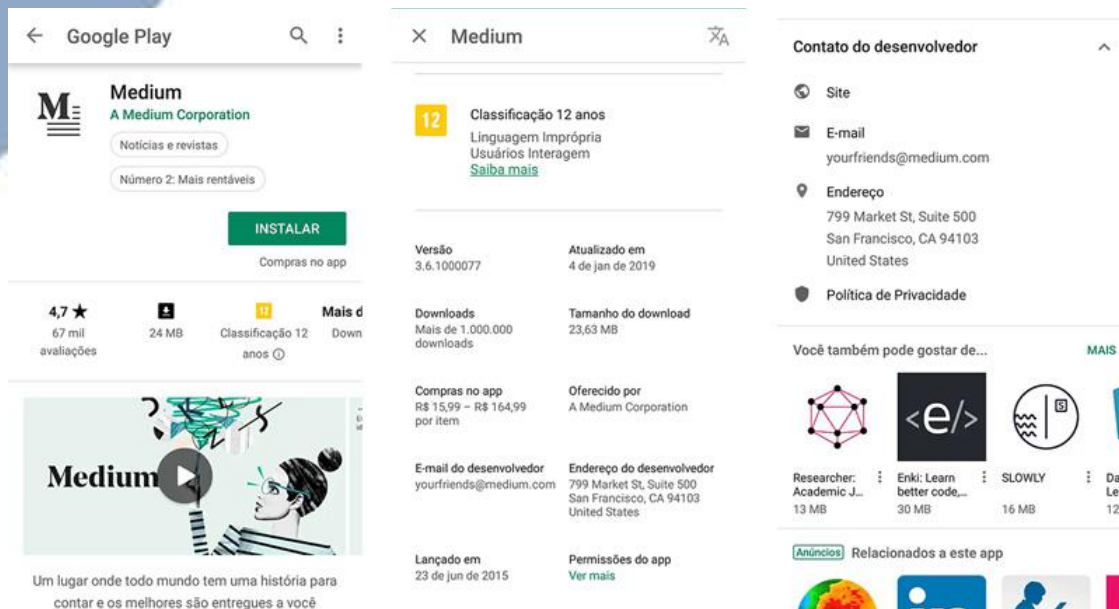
Google Play

M

Medium
A Medium Corporation
Notícias e revistas
Número 2: Mais rentáveis

INSTALAR
Compras no app

4,7 ★
67 mil avaliações

24 MB

12
Classificação 12 anos ⓘ

Mais d
Down

Medium

Um lugar onde todo mundo tem uma história para contar e os melhores são entregues a você

Medium

12
Classificação 12 anos
Linguagem Imprópria
Usuários Interagem
Saiba mais

Versão
3.6.1000077

Atualizado em
4 de jan de 2019

Downloads
Mais de 1.000.000 downloads

Tamanho do download
23,63 MB

Compras no app
R$ 15,99 – R$ 164,99 por item

Oferecido por
A Medium Corporation

E-mail do desenvolvedor
yourfriends@medium.com

Endereço do desenvolvedor
799 Market St, Suite 500
San Francisco, CA 94103
United States

Lançado em
23 de jun de 2015

Permissões do app
Ver mais

Contato do desenvolvedor

Site

E-mail
yourfriends@medium.com

Endereço
799 Market St, Suite 500
San Francisco, CA 94103
United States

Política de Privacidade

Você também pode gostar de...
MAIS

<e/>

Researcher: Academic J...
13 MB

Enki: Learn better code,...
30 MB

SLOWLY
16 MB

Da
Le
12

Anúncios Relacionados a este app